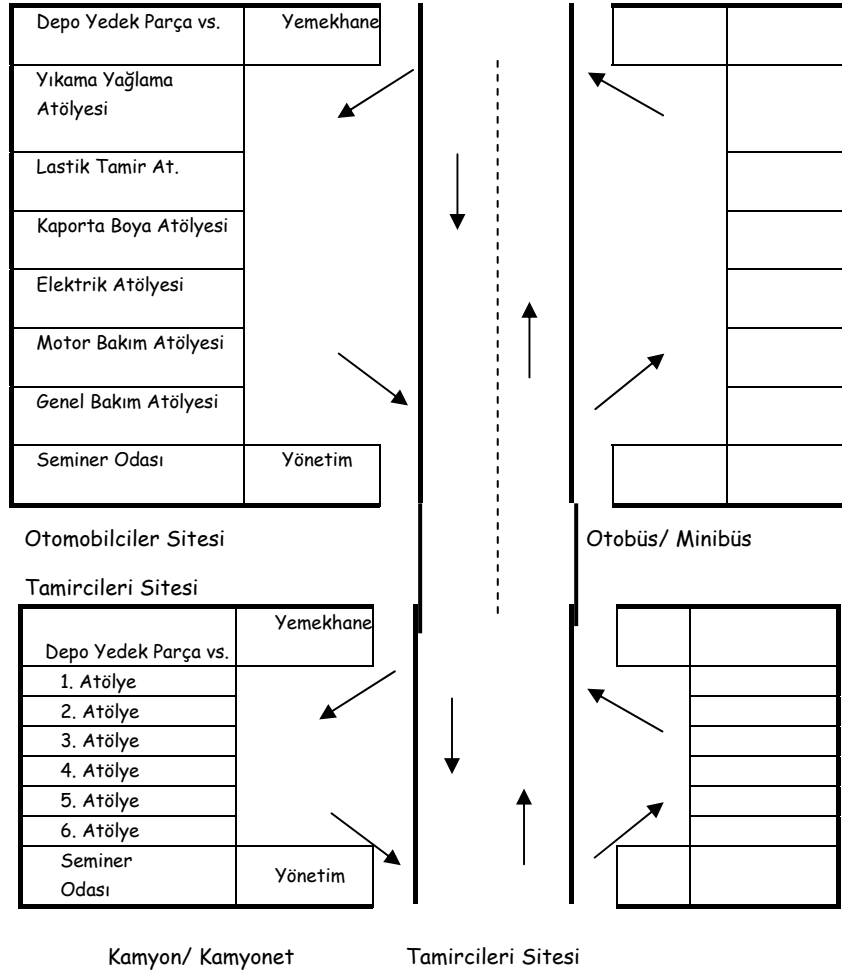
Depo Yedek Parça vs.

Yemekhane

Yıkama Yağlama Atölyesi

Lastik Tamir At.

Kaporta Boya Atölyesi

Elektrik Atölyesi

Motor Bakım Atölyesi

Genel Bakım Atölyesi

Seminer Odası

Yönetim

Otomobilciler Sitesi

Otobüs/ Minibüs

Tamircileri Sitesi

Yemekhane

Depo Yedek Parça vs.

1. Atölye

2. Atölye

3. Atölye

4. Atölye

5. Atölye

6. Atölye

Seminer Odası

Yönetim

Kamyon/ Kamyonet

Tamircileri Sitesi